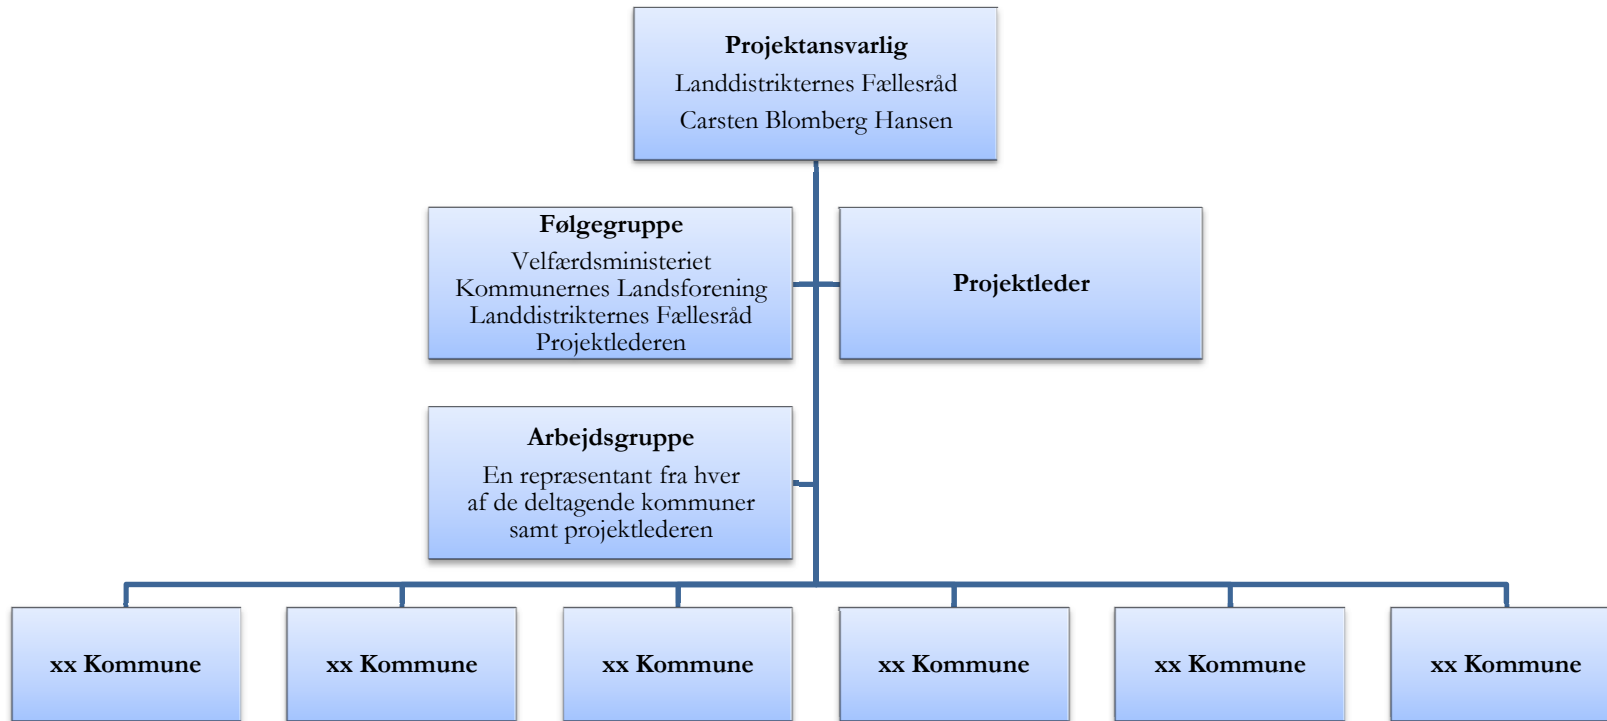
Projektansvarlig
Landdistrikternes Fællesråd
Carsten Blomberg Hansen

Følgegruppe
Velfærdsministeriet
Kommunernes Landsforening
Landdistrikternes Fællesråd
Projektlederen

Projektleder

Arbejdsgruppe
En repræsentant fra hver af de deltagende kommuner samt projektlederen

xx Kommune

xx Kommune

xx Kommune

xx Kommune

xx Kommune

xx Kommune